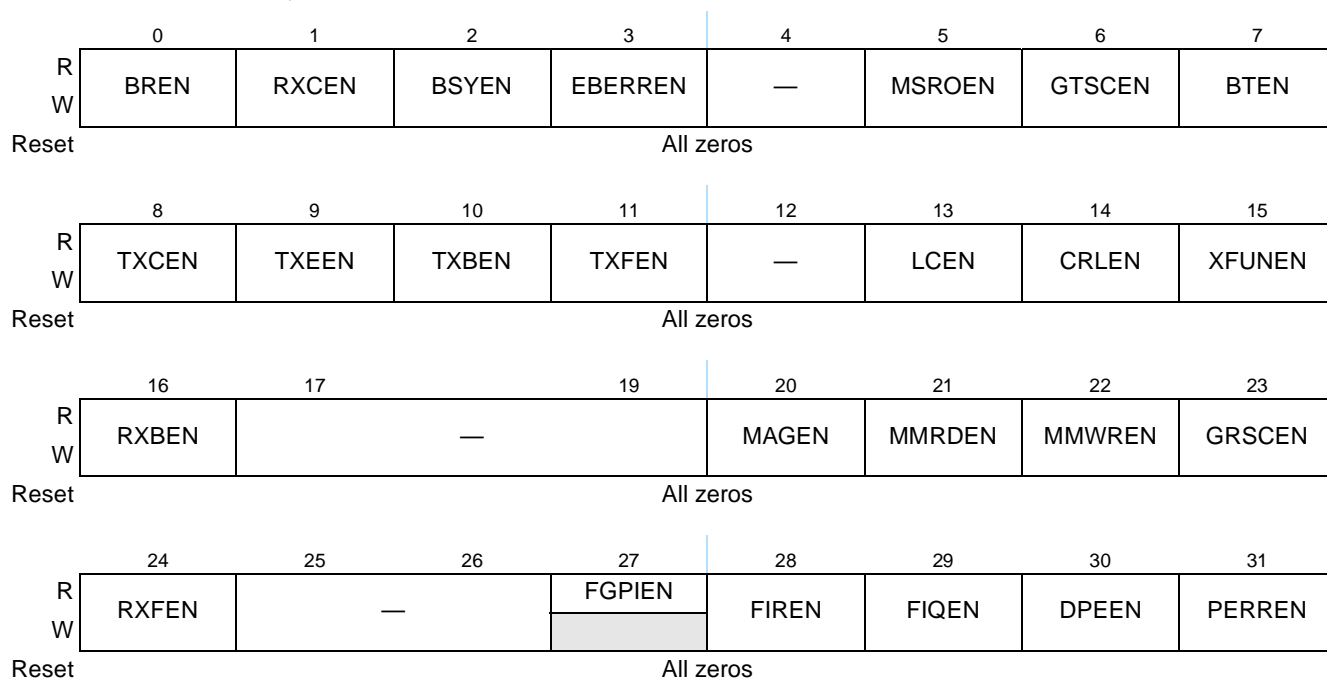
| | 0 | 1 | 2 | 3 | 4 | 5 | 6 | 7 |
|---|---|---|---|---|---|---|---|---|
| R W | BREN | RXCEN | BSYEN | EBERREN | — | MSROEN | GTSCEN | BTEN |
| Reset | All zeros | | | | | | | |

| | 8 | 9 | 10 | 11 | 12 | 13 | 14 | 15 |
|---|---|---|---|---|---|---|---|---|
| R W | TXCEN | TXEEN | TXBEN | TXFEN | — | LCEN | CRLEN | XFUNEN |
| Reset | All zeros | | | | | | | |

| | 16 | 17 | | 19 | 20 | 21 | 22 | 23 |
|---|---|---|---|---|---|---|---|---|
| R W | RXBEN | — | | | MAGEN | MMRDEN | MMWREN | GRSCEN |
| Reset | All zeros | | | | | | | |

| | 24 | 25 | 26 | 27 | 28 | 29 | 30 | 31 |
|---|---|---|---|---|---|---|---|---|
| R W | RXFEN | — | | FGPIEN | FIREN | FIQEN | DPEEN | PERREN |
| Reset | All zeros | | | | | | | |